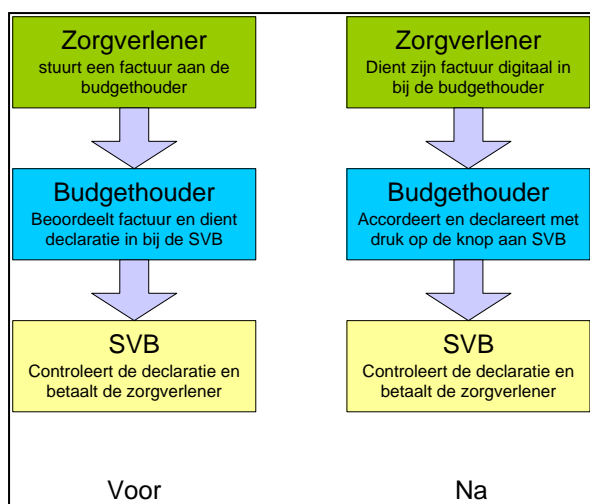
Zorgverlener
stuurt een factuur aan de budgethouder

Budgethouder
Beoordeelt factuur en dient declaratie in bij de SVB

SVB
Controleert de declaratie en betaalt de zorgverlener

Voor

Zorgverlener
Dient zijn factuur digitaal in bij de budgethouder

Budgethouder
Accordeert en declareert met druk op de knop aan SVB

SVB
Controleert de declaratie en betaalt de zorgverlener

Na